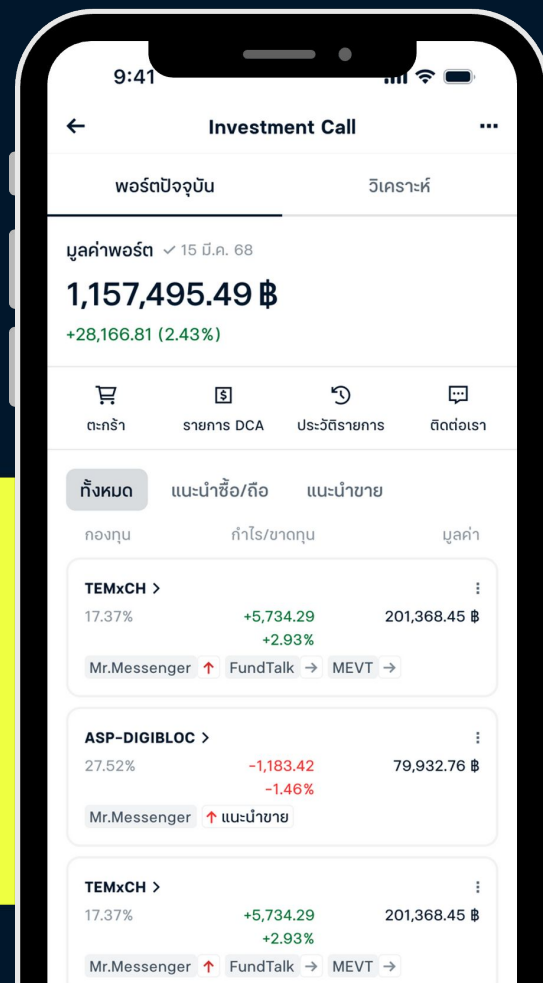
9:41

←
Investment Call
···

พอร์ตปัจจุบัน
วิเคราะห์

มูลค่าพอร์ต ✓ 15 มี.ค. 68

1,157,495.49 ฿

+28,166.81 (2.43%)

ตะกร้า
รายการ DCA
ประวัติรายการ
ติดต่อเรา

ทั้งหมด
แนะนำซื้อ/ถือ
แนะนำขาย

กองทุน
กำไร/ขาดทุน
มูลค่า

TEMxCH >
17.37%
+5,734.29
+2.93%
201,368.45 ฿
Mr.Messenger ↑ FundTalk → MEVT →

ASP-DIGIBLOC >
27.52%
-1,183.42
-1.46%
79,932.76 ฿
Mr.Messenger ↑ แนะนำขาย

TEMxCH >
17.37%
+5,734.29
+2.93%
201,368.45 ฿
Mr.Messenger ↑ FundTalk → MEVT →